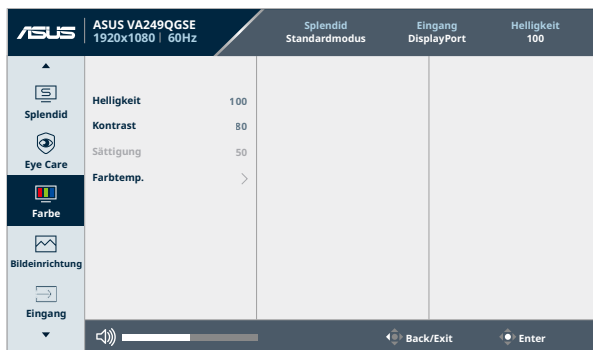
ASUS

ASUS VA249QGSE
1920x1080 | 60Hz

Splendid
Standardmodus

Eingang
DisplayPort

Helligkeit
100

Splendid

Eye Care

Farbe

Bildeinrichtung

Eingang

| | |
|---|---|
| Helligkeit | 100 |
| Kontrast | 80 |
| Sättigung | 50 |
| Farbtemp. | > |

Back/Exit

Enter